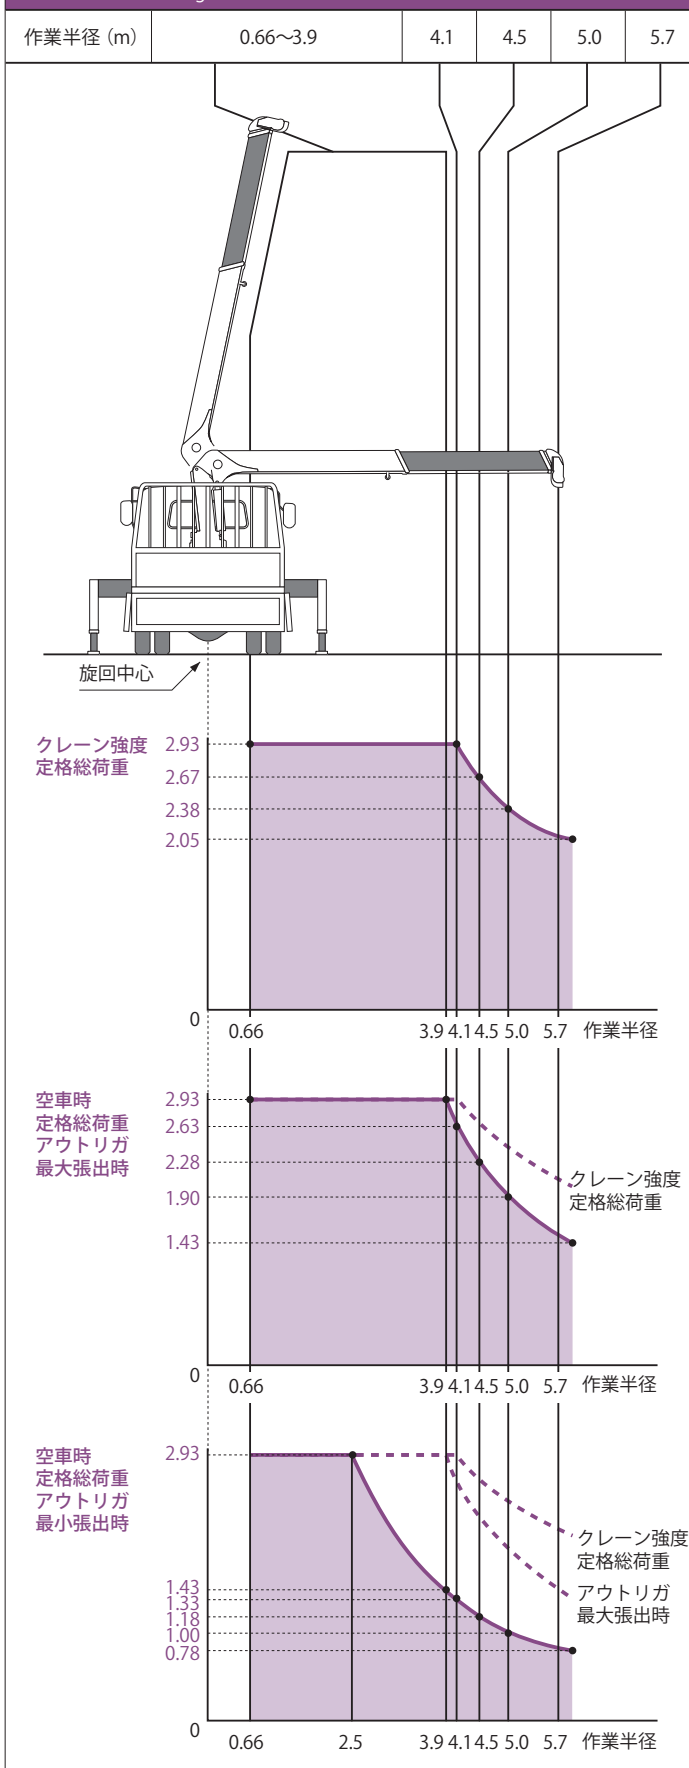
| 作業半径（m） | 0.66〜3.9 | 4.1 | 4.5 | 5.0 | 5.7 |
|---|---|---|---|---|---|

旋回中心

クレーン強度定格総荷重

2.93
2.67
2.38
2.05
0

0.66 3.9 4.1 4.5 5.0 5.7 作業半径

空車時定格総荷重アウトリガ最大張出時

2.93
2.63
2.28
1.90
1.43
0

クレーン強度定格総荷重

0.66 3.9 4.1 4.5 5.0 5.7 作業半径

空車時定格総荷重アウトリガ最小張出時

2.93
1.43
1.33
1.18
1.00
0.78
0

クレーン強度定格総荷重

アウトリガ最大張出時

0.66 2.5 3.9 4.1 4.5 5.0 5.7 作業半径